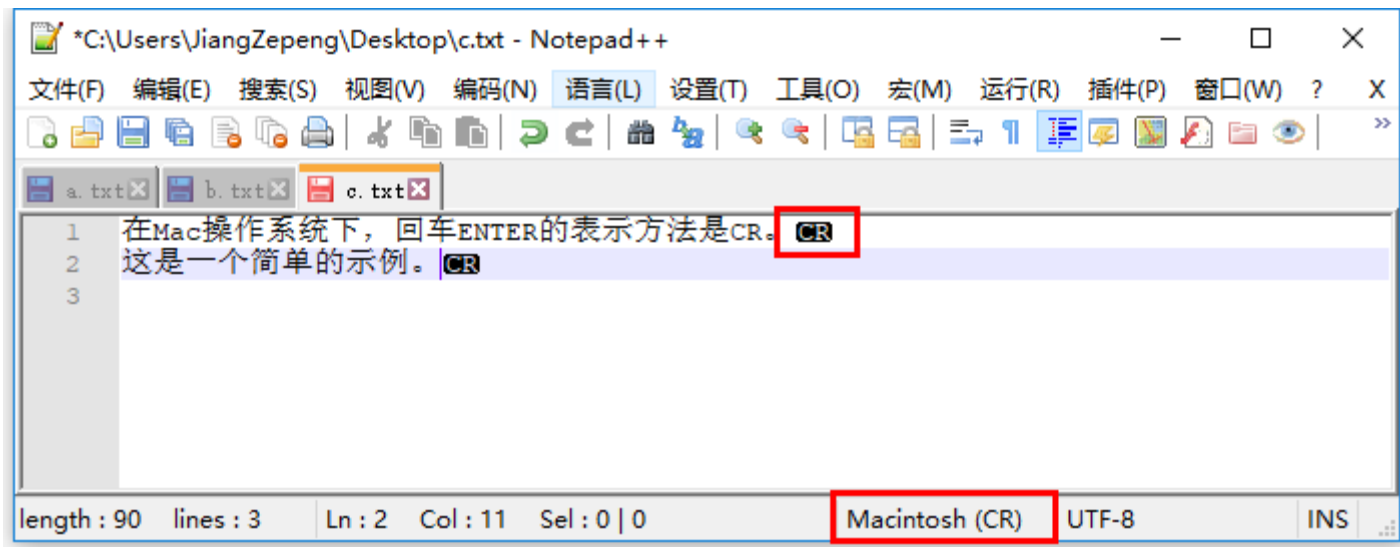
*C:\Users\JiangZepeng\Desktop\c.txt - Notepad++

文件(F) 编辑(E) 搜索(S) 视图(V) 编码(N) 语言(L) 设置(T) 工具(O) 宏(M) 运行(R) 插件(P) 窗口(W) ? X

a.txt b.txt c.txt

1 在Mac操作系统下，回车ENTER的表示方法是CR。CR
2 这是一个简单的示例。CR
3

length : 90 lines : 3 Ln : 2 Col : 11 Sel : 0 | 0 Macintosh (CR) UTF-8 INS